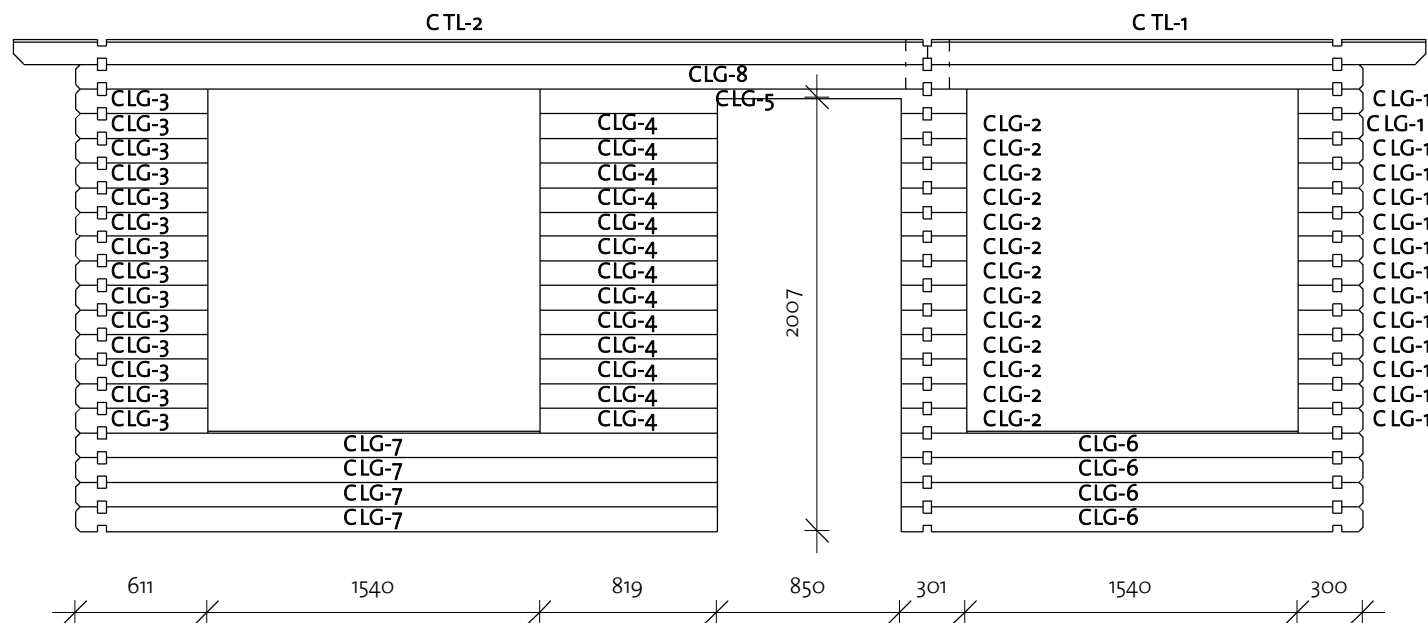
C TL-2

C TL-1

CLG-8

CLG-5

CLG-3 CLG-3 CLG-3 CLG-3 CLG-3 CLG-3 CLG-3 CLG-3 CLG-3 CLG-3 CLG-3 CLG-3 CLG-3 CLG-3

CLG-4 CLG-4 CLG-4 CLG-4 CLG-4 CLG-4 CLG-4 CLG-4 CLG-4 CLG-4 CLG-4 CLG-4 CLG-4

2007

CLG-2 CLG-2 CLG-2 CLG-2 CLG-2 CLG-2 CLG-2 CLG-2 CLG-2 CLG-2 CLG-2 CLG-2 CLG-2

C LG-1 C LG-1 C LG-1 C LG-1 C LG-1 C LG-1 C LG-1 C LG-1 C LG-1 C LG-1 C LG-1 C LG-1 C LG-1 C LG-1

CLG-7 CLG-7 CLG-7 CLG-7

CLG-6 CLG-6 CLG-6 CLG-6

611 1540 819 850 301 1540 300